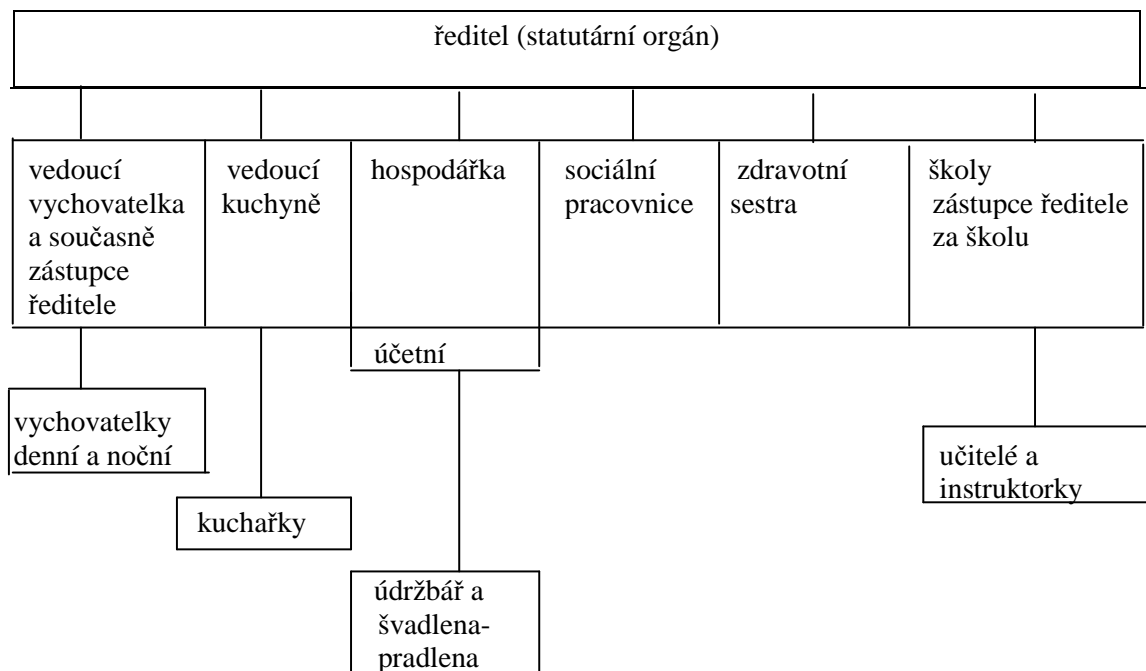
ředitel (statutární orgán)

vedoucí vychovatelka a současně zástupce ředitele

vedoucí kuchyně

hospodářka

sociální pracovnice

zdravotní sestra

školy zástupce ředitele za školu

účetní

vychovatelky denní a noční

kuchařky

údržbář a švadlena-pradlena

učitelé a instruktorky